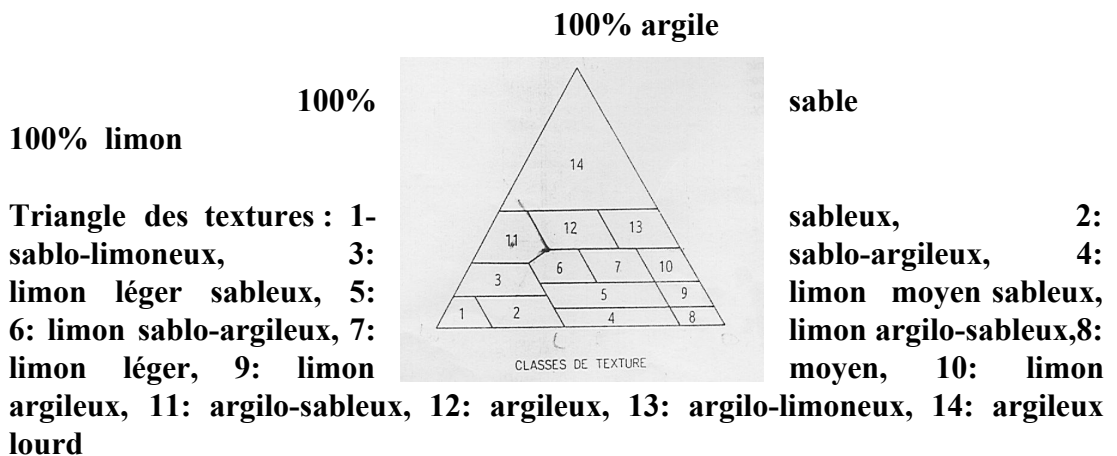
100% argile

100% sable

100% limon

14

11 12 13

3 6 7 10

5 9

1 2 4 8

CLASSES DE TEXTURE

Triangle des textures : 1- sableux, 2: sablo-limoneux, 3: sablo-argileux, 4: limon léger sableux, 5: limon moyen sableux, 6: limon sablo-argileux, 7: limon argilo-sableux,8: limon léger, 9: limon moyen, 10: limon argileux, 11: argilo-sableux, 12: argileux, 13: argilo-limoneux, 14: argileux lourd